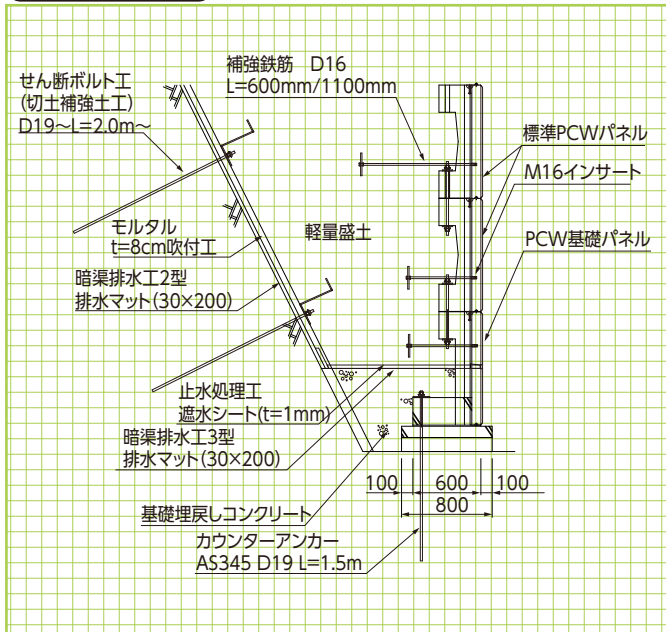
せん断ボルト工
(切土補強土工)
D19～L=2.0m～

補強鉄筋　D16
L=600mm/1100mm

標準PCWパネル

M16インサート

モルタル
t=8cm吹付工

軽量盛土

PCW基礎パネル

暗渠排水工2型
排水マット(30×200)

止水処理工
遮水シート(t=1mm)

暗渠排水工3型
排水マット(30×200)

100　600　100
800

基礎埋戻しコンクリート

カウンターアンカー
AS345 D19 L=1.5m